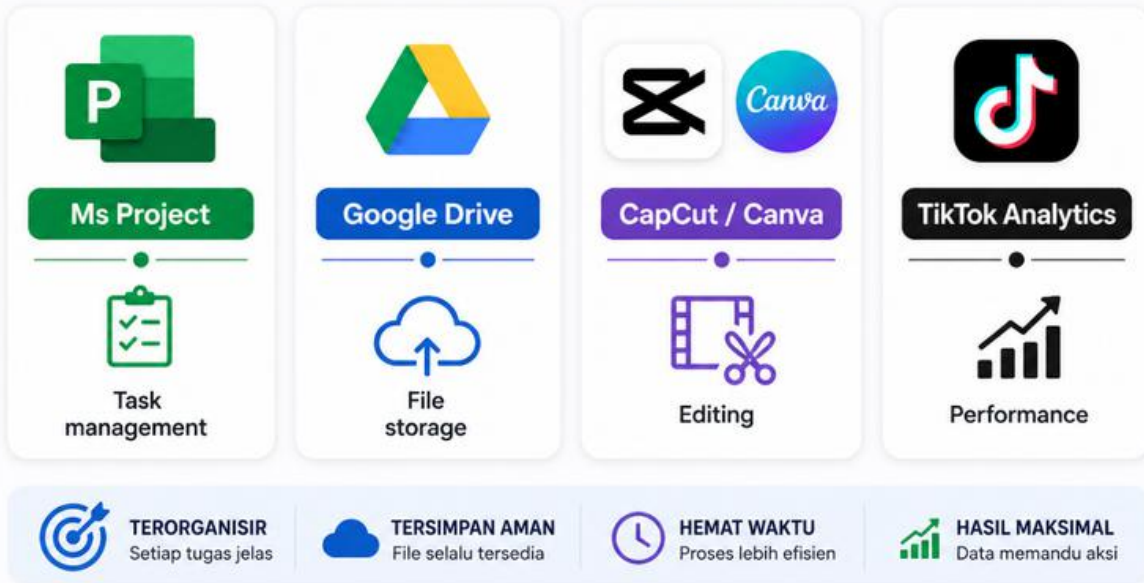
P

Ms Project

Task management

Google Drive

File storage

Canva

CapCut / Canva

Editing

TikTok Analytics

Performance

TERORGANISIR
Setiap tugas jelas

TERSIMPAN AMAN
File selalu tersedia

HEMAT WAKTU
Proses lebih efisien

HASIL MAKSIMAL
Data memandu aksi